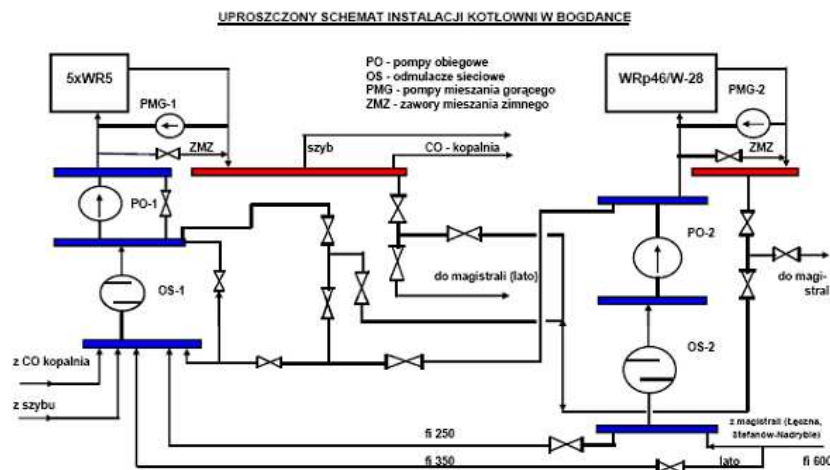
UPROSZCZONY SCHEMAT INSTALACJI KOTŁOWNI W BOGDANCE

PO - pompy obiegowe
OS - odmulacze sieciowe
PMG - pompy mieszania gorącego
ZMZ - zawory mieszania zimnego

5xWR5

PMG-1

ZMZ

PO-1

OS-1

szyb

CO - kopalnia

do magistrali (lato)

WRp46/W-28

PMG-2

ZMZ

PO-2

OS-2

do magistrali

z CO kopalnia

z szybu

fi 250

fi 350

z magistrali (Łęczna, Stefanów-Nadrybie)

lato

fi 600